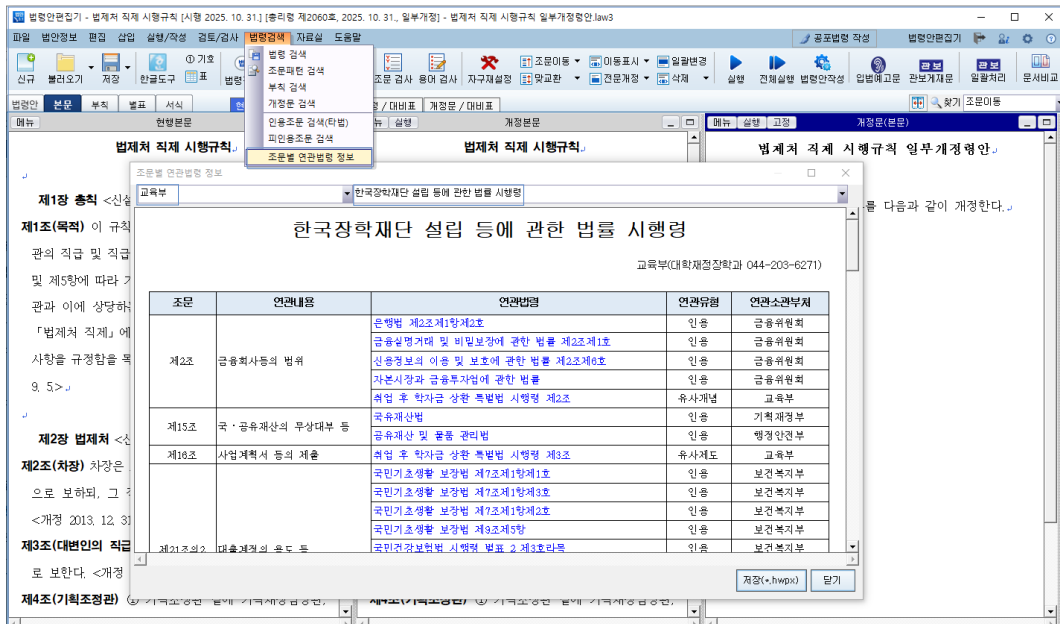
법령안편집기 - 법제처 직제 시행규칙 [시행 2025. 10. 31.] [총리령 제2060호, 2025. 10. 31., 일부개정] - 법제처 직제 시행규칙 일부개정령안.law3

파일 법안정보 편집 삽입 실행/작성 검토/검사 법령검색 자료실 도움말

공포법령 작성 법령안편집기

신규 불러오기 저장 한글도구 기호 표 법령 조문 검사 용어 검사 자구재설정 조문이동 맞교환 이동표시 전문개정 일괄변경 삭제 실행 전체실행 법령안작성 입법예고문 관보게재문 일괄처리 문서비교

법령 검색
조문패턴 검색
부칙 검색
개정문 검색
인용조문 검색(타법)
피인용조문 검색
조문별 연관법령 정보

법령안 본문 부칙 별표 서식 / 대비표 개정문 / 대비표

메뉴 현행본문 메뉴 실행 개정본문 메뉴 실행 고정 개정문(본문)

법제처 직제 시행규칙 법제처 직제 시행규칙 법제처 직제 시행규칙 일부개정령안

제1장 총칙 <신설
제1조(목적) 이 규칙
관의 직급 및 직급
및 제5항에 따라 
관과 이에 상당하
「법제처 직제」에
사항을 규정함을 목
9. 5.>

제2장 법제처 <신
제2조(차장) 차장은
으로 보하되, 그 
<개정 2013. 12. 31
제3조(대변인의 직급
로 보한다. <개정
제4조(기획조정관) ① 기획조정관 밑에 기획재정담당관,

를 다음과 같이 개정한다.

조문별 연관법령 정보

교육부 한국장학재단 설립 등에 관한 법률 시행령

한국장학재단 설립 등에 관한 법률 시행령

교육부(대학재정장학과 044-203-6271)

| 조문 | 연관내용 | 연관법령 | 연관유형 | 연관소관부처 |
|---|---|---|---|---|
| 제2조 | 금융회사등의 범위 | 은행법 제2조제1항제2호 | 인용 | 금융위원회 |
| | | 금융실명거래 및 비밀보장에 관한 법률 제2조제1호 | 인용 | 금융위원회 |
| | | 신용정보의 이용 및 보호에 관한 법률 제2조제6호 | 인용 | 금융위원회 |
| | | 자본시장과 금융투자업에 관한 법률 | 인용 | 금융위원회 |
| | | 취업 후 학자금 상환 특별법 시행령 제2조 | 유사개념 | 교육부 |
| 제15조 | 국·공유재산의 무상대부 등 | 국유재산법 | 인용 | 기획재정부 |
| | | 공유재산 및 물품 관리법 | 인용 | 행정안전부 |
| 제16조 | 사업계획서 등의 제출 | 취업 후 학자금 상환 특별법 시행령 제3조 | 유사제도 | 교육부 |
| 제21조의2 | 대출계정의 용도 등 | 국민기초생활 보장법 제7조제1항제1호 | 인용 | 보건복지부 |
| | | 국민기초생활 보장법 제7조제1항제3호 | 인용 | 보건복지부 |
| | | 국민기초생활 보장법 제7조제1항제2호 | 인용 | 보건복지부 |
| | | 국민기초생활 보장법 제9조제5항 | 인용 | 보건복지부 |
| | | 국민건강보험법 시행령 별표 2 제3호라목 | 인용 | 보건복지부 |

저장(*.hwpx) 닫기